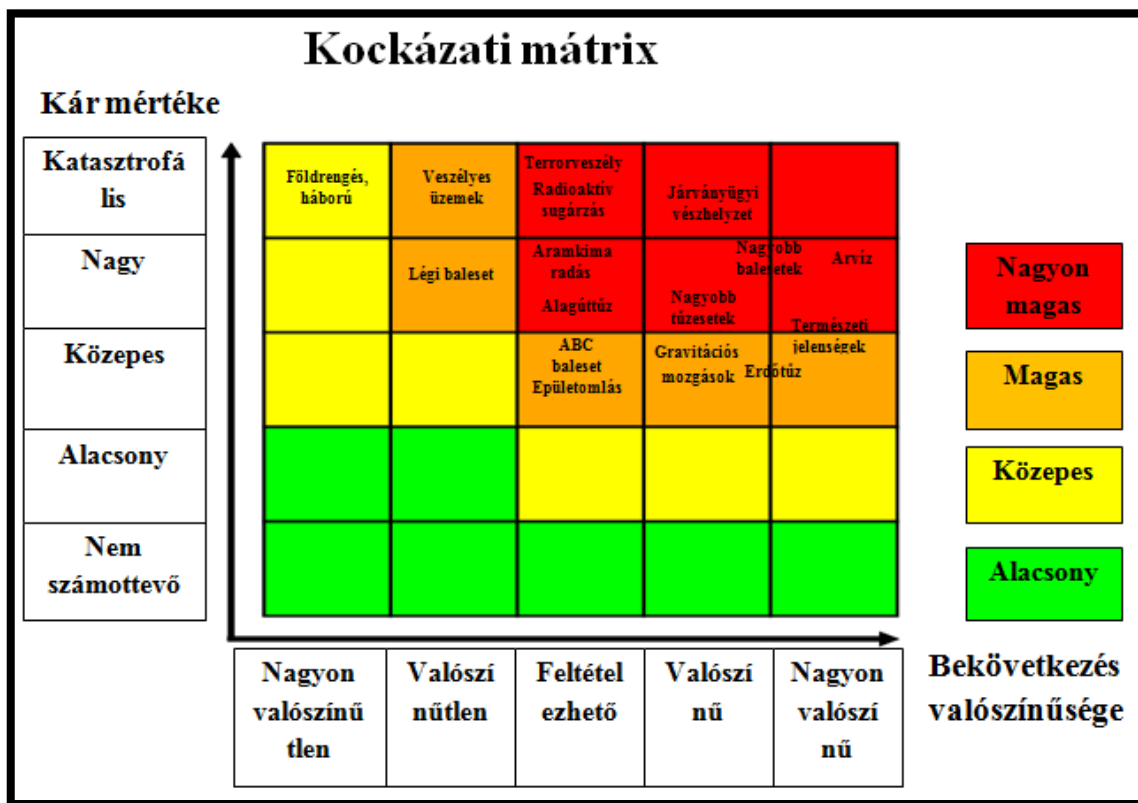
Kockázati mátrix

Kár mértéke

| | | | | | |
|---|---|---|---|---|---|
| Katasztrofális | Földrengés, háború | Veszélyes üzemek | Terrorveszély Radioaktív sugárzás | Járványügyi vészhelyzet | |
| Nagy | | Légi baleset | Áramkimaradás Alagúttűz | Nagyobb tűzesetek | Nagyobb balesetek Árvíz |
| Közepes | | | ABC baleset Épületomlás | Gravitációs mozgások | Erdőtűz Természeti jelenségek |
| Alacsony | | | | | |
| Nem számottevő | | | | | |
| | Nagyon valószínűtlen | Valószínűtlen | Feltételezhető | Valószínű | Nagyon valószínű |

Bekövetkezés valószínűsége

Nagyon magas

Magas

Közepes

Alacsony